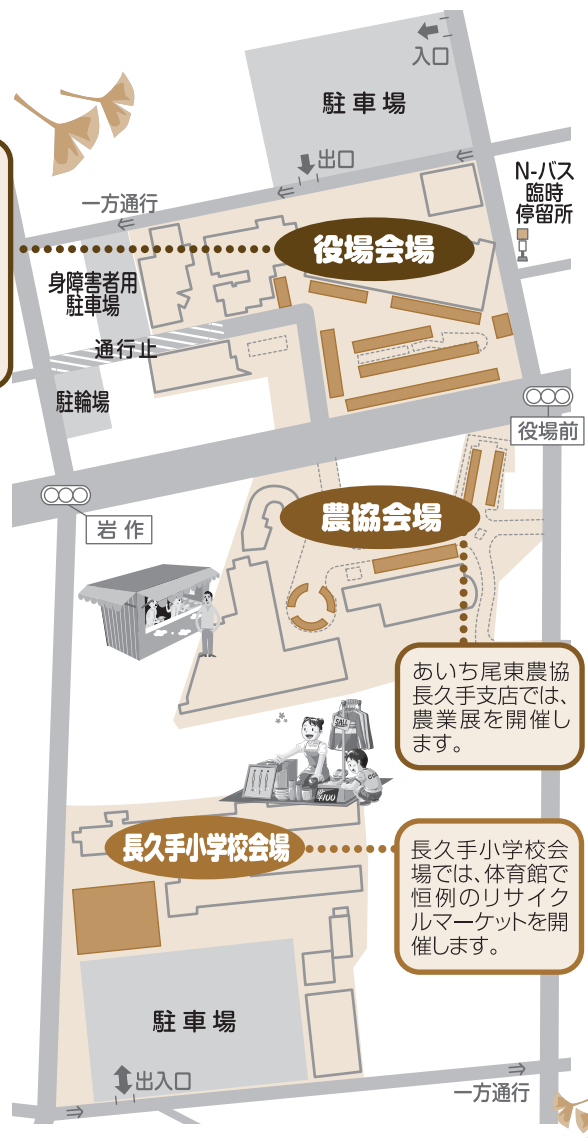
入口

駐車場

出口

一方通行

N-バス
臨時
停留所

役場会場

身障害者用
駐車場

通行止

駐輪場

役場前

岩作

農協会場

あいち尾東農協長久手支店では、農業展を開催します。

SALE

¥100

長久手小学校会場

長久手小学校会場では、体育館で恒例のリサイクルマーケットを開催します。

駐車場

出入口

一方通行